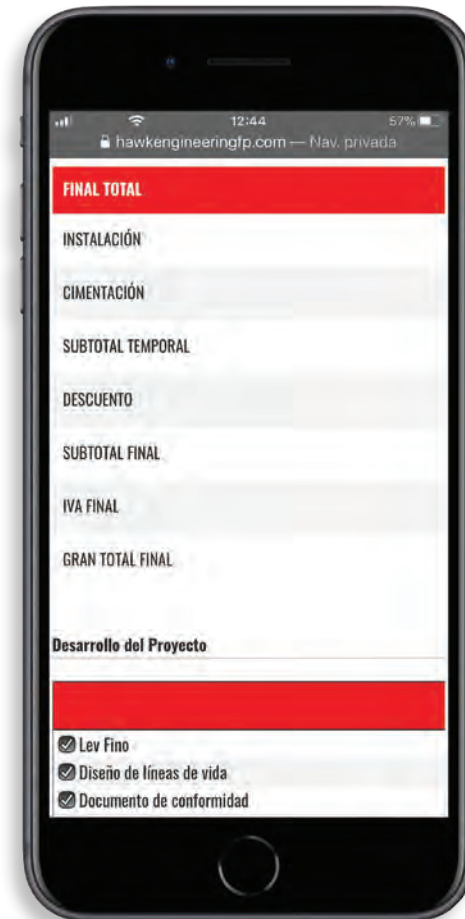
12:44
57%
hawkengineeringfp.com — Nav. privada

FINAL TOTAL

INSTALACIÓN

CIMENTACIÓN

SUBTOTAL TEMPORAL

DESCUENTO

SUBTOTAL FINAL

IVA FINAL

GRAN TOTAL FINAL

Desarrollo del Proyecto

Lev Fino
Diseño de líneas de vida
Documento de conformidad